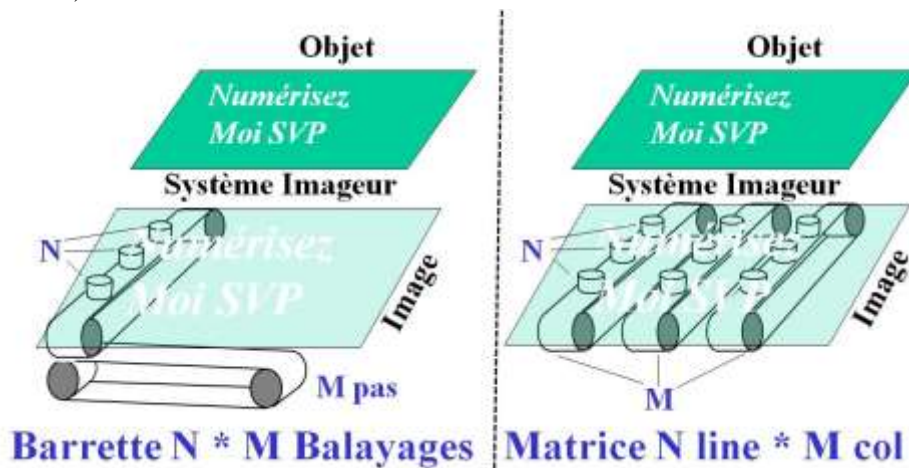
Objet

Numérisez
Moi SVP

Système Imageur

N

Numérisez
Moi SVP

Image

M pas

Barrette N * M Balayages

Objet

Numérisez
Moi SVP

Système Imageur

N

Numérisez
Moi SVP

Image

M

Matrice N line * M col